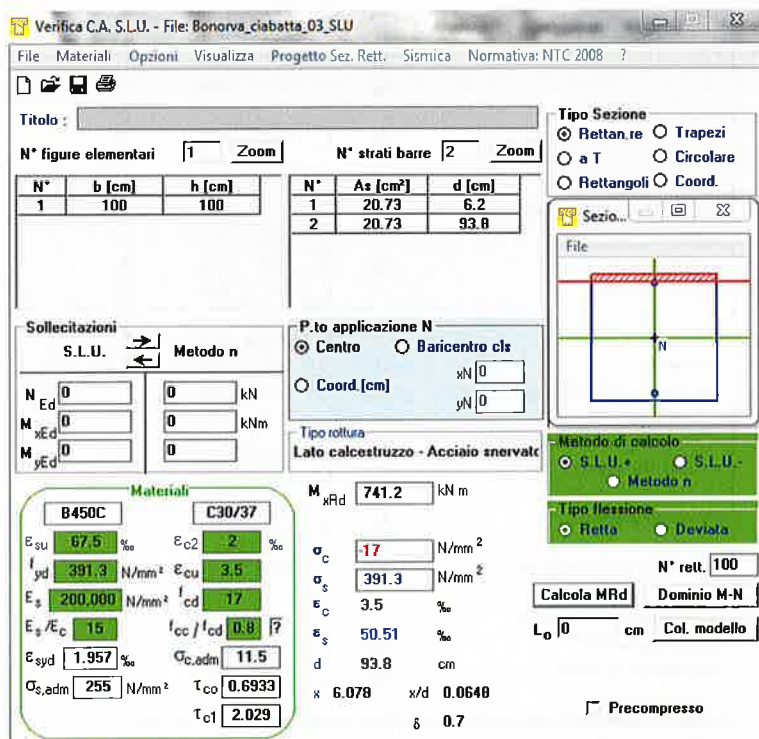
Verifica C.A. S.L.U. - File: Bonorva_ciabatta_03_SLU

File Materiali Opzioni Visualizza Progetto Sez. Rett. Sismica Normativa: NTC 2008 ?

Titolo :

N° figure elementari 1 Zoom

| N° | b [cm] | h [cm] |
|---|---|---|
| 1 | 100 | 100 |

N° strati barre 2 Zoom

| N° | As [cm²] | d [cm] |
|---|---|---|
| 1 | 20.73 | 6.2 |
| 2 | 20.73 | 93.8 |

Tipo Sezione
Rettan.re Trapezi
a T Circolare
Rettangoli Coord.

Sezio...
File
N

Sollecitazioni
S.L.U. Metodo n
$N_{Ed}$ 0 0 kN
$M_{xEd}$ 0 0 kNm
$M_{yEd}$ 0 0

P.to applicazione N
Centro Baricentro cls
Coord.[cm]
xN 0
yN 0

Tipo rottura
Lato calcestruzzo - Acciaio snervatc

Metodo di calcolo
S.L.U.+ S.L.U.-
Metodo n

Tipo flessione
Retta Deviata

Materiali
B450C C30/37
$\varepsilon_{su}$ 67.5 ‰ $\varepsilon_{c2}$ 2 ‰
$f_{yd}$ 391.3 N/mm² $\varepsilon_{cu}$ 3.5
$E_s$ 200,000 N/mm² $f_{cd}$ 17
$E_s/E_c$ 15 $f_{cc}/f_{cd}$ 0.8 ?
$\varepsilon_{syd}$ 1.957 ‰ $\sigma_{c,adm}$ 11.5
$\sigma_{s,adm}$ 255 N/mm² $\tau_{co}$ 0.6933
$\tau_{c1}$ 2.029

$M_{xRd}$ 741.2 kN m

$\sigma_c$ -17 N/mm²
$\sigma_s$ 391.3 N/mm²
$\varepsilon_c$ 3.5 ‰
$\varepsilon_s$ 50.51 ‰
d 93.8 cm
x 6.078 x/d 0.0648
δ 0.7

N° rett. 100
Calcola MRd Dominio M-N
$L_o$ 0 cm Col. modello
Precompresso